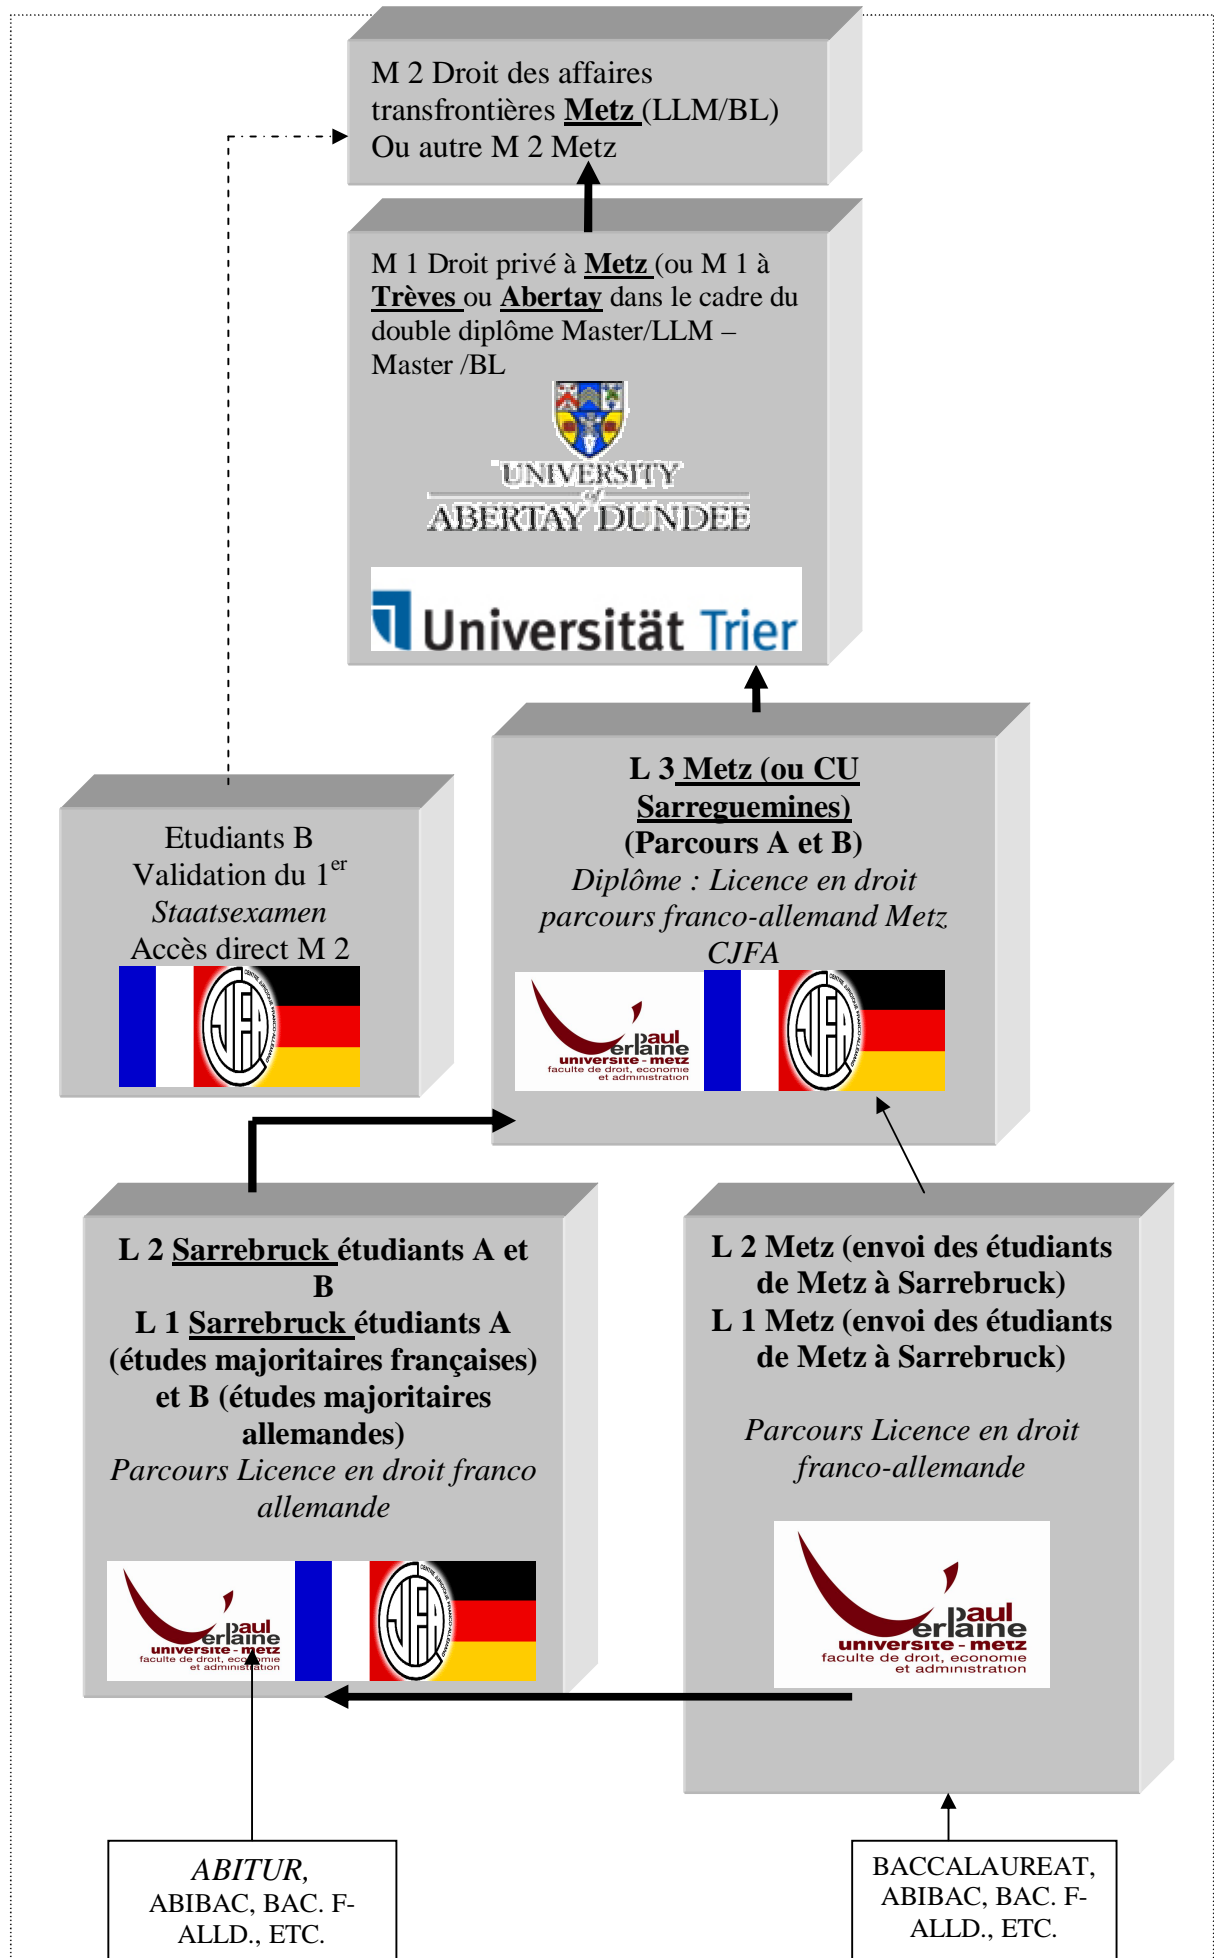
M 2 Droit des affaires transfrontières Metz (LLM/BL) Ou autre M 2 Metz

M 1 Droit privé à Metz (ou M 1 à Trèves ou Abertay dans le cadre du double diplôme Master/LLM – Master /BL

UNIVERSITY of ABERTAY DUNDEE

Universität Trier

Etudiants B
Validation du 1$^{er}$
Staatsexamen
Accès direct M 2

L 3 Metz (ou CU Sarreguemines)
(Parcours A et B)
Diplôme : Licence en droit parcours franco-allemand Metz CJFA

paul verlaine
université - metz
faculté de droit, economie et administration

L 2 Sarrebruck étudiants A et B
L 1 Sarrebruck étudiants A (études majoritaires françaises) et B (études majoritaires allemandes)
Parcours Licence en droit franco allemande

paul verlaine
université - metz
faculté de droit, economie et administration

L 2 Metz (envoi des étudiants de Metz à Sarrebruck)
L 1 Metz (envoi des étudiants de Metz à Sarrebruck)

Parcours Licence en droit franco-allemande

paul verlaine
université - metz
faculté de droit, economie et administration

ABITUR, ABIBAC, BAC. F-ALLD., ETC.

BACCALAUREAT, ABIBAC, BAC. F-ALLD., ETC.